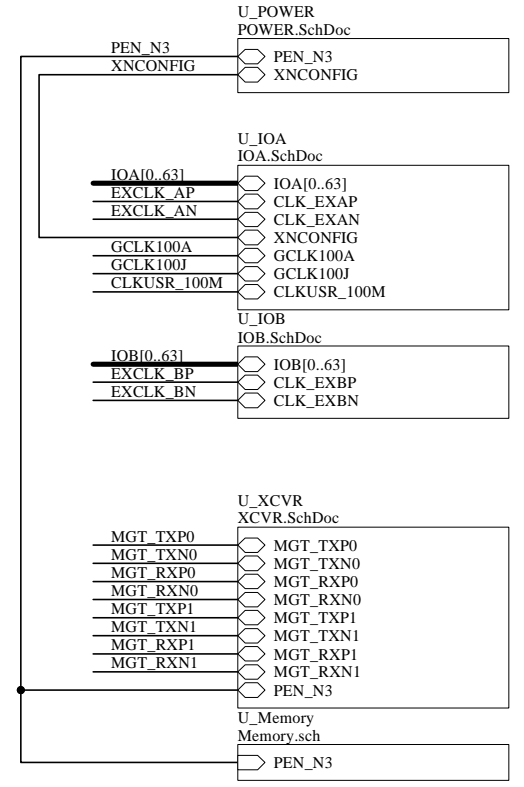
U_POWER
POWER.SchDoc

PEN_N3
XNCONFIG

PEN_N3
XNCONFIG

U_IOA
IOA.SchDoc

IOA[0..63]
EXCLK_AP
EXCLK_AN

GCLK100A
GCLK100J
CLKUSR_100M

IOA[0..63]
CLK_EXAP
CLK_EXAN
XNCONFIG
GCLK100A
GCLK100J
CLKUSR_100M

U_IOB
IOB.SchDoc

IOB[0..63]
EXCLK_BP
EXCLK_BN

IOB[0..63]
CLK_EXBP
CLK_EXBN

U_XCVR
XCVR.SchDoc

MGT_TXP0
MGT_TXN0
MGT_RXP0
MGT_RXN0
MGT_TXP1
MGT_TXN1
MGT_RXP1
MGT_RXN1

MGT_TXP0
MGT_TXN0
MGT_RXP0
MGT_RXN0
MGT_TXP1
MGT_TXN1
MGT_RXP1
MGT_RXN1
PEN_N3

U_Memory
Memory.sch

PEN_N3